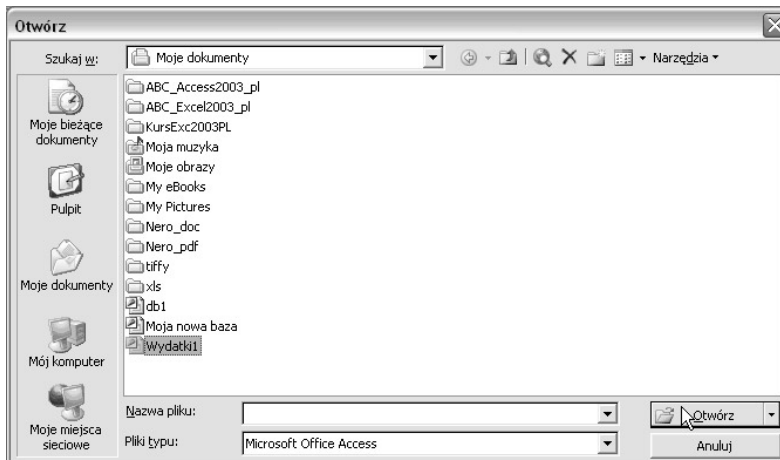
Otwórz

Szukaj w: Moje dokumenty

Narzędzia

Moje bieżące dokumenty

Pulpit

Moje dokumenty

Mój komputer

Moje miejsca sieciowe

ABC_Access2003_pl
ABC_Excel2003_pl
KursExc2003PL
Moja muzyka
Moje obrazy
My eBooks
My Pictures
Nero_doc
Nero_pdf
tiffy
xls
db1
Moja nowa baza
Wydatki1

Nazwa pliku:

Pliki typu: Microsoft Office Access

Otwórz

Anuluj